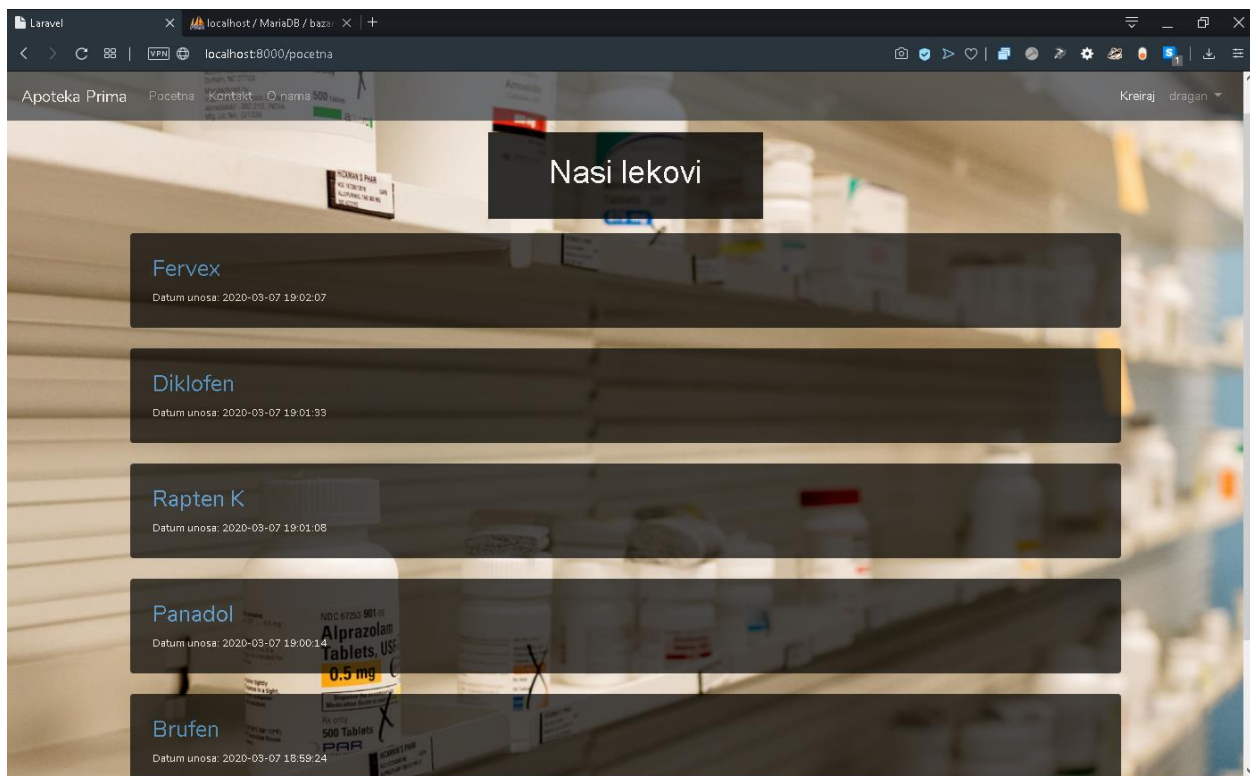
Laravel
localhost / MariaDB / bazar

localhost:8000/pocetna

Apoteka Prima Pocetna Kontakt O nama

Kreiraj dragan

Nasi lekovi

Fervex
Datum unosa: 2020-03-07 19:02:07

Diklofen
Datum unosa: 2020-03-07 19:01:33

Rapten K
Datum unosa: 2020-03-07 19:01:08

Panadol
Datum unosa: 2020-03-07 19:00:14

Brufen
Datum unosa: 2020-03-07 18:59:24

Alprazolam Tablets, USP
0.5 mg
500 Tablets